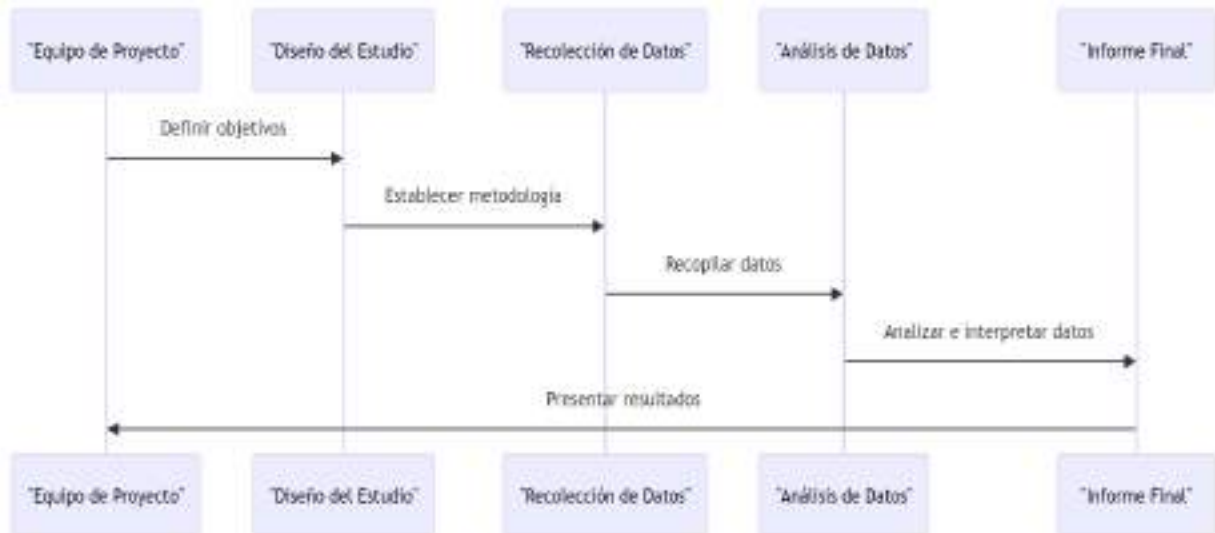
"Equipo de Proyecto"

"Diseño del Estudio"

"Recolección de Datos"

"Análisis de Datos"

"Informe Final"

Definir objetivos

Establecer metodología

Recopilar datos

Analizar e interpretar datos

Presentar resultados

"Equipo de Proyecto"

"Diseño del Estudio"

"Recolección de Datos"

"Análisis de Datos"

"Informe Final"